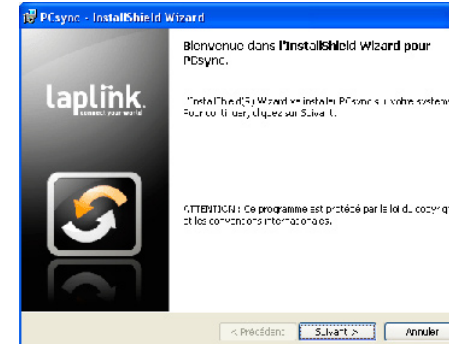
PCsync - InstallShield Wizard

laplink.
connect your world

Bienvenue dans l'InstallShield Wizard pour PCsync.

L'InstallShield(R) Wizard va installer PCsync sur votre système. Pour continuer, cliquez sur Suivant.

ATTENTION : Ce programme est protégé par la loi du copyright et les conventions internationales.

< Précédent
Suivant >
Annuler